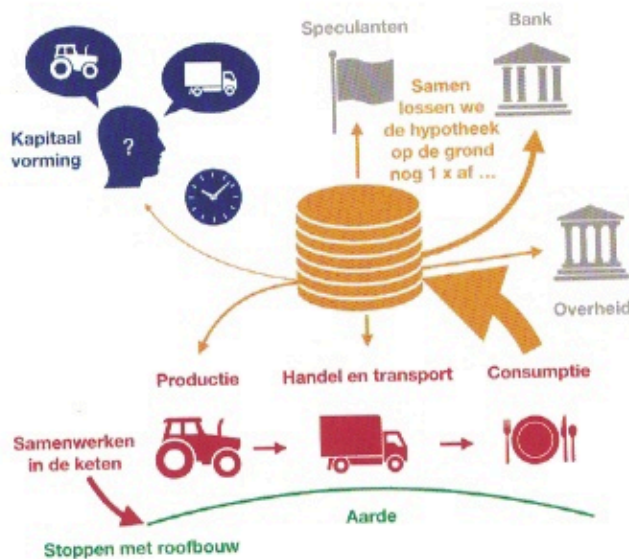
Speculanten

Bank

Kapitaal vorming

?

Samen lossen we de hypotheek op de grond nog 1 x af ...

Overheid

Productie

Handel en transport

Consumptie

Samenwerken in de keten

Aarde

Stoppen met roofbouw